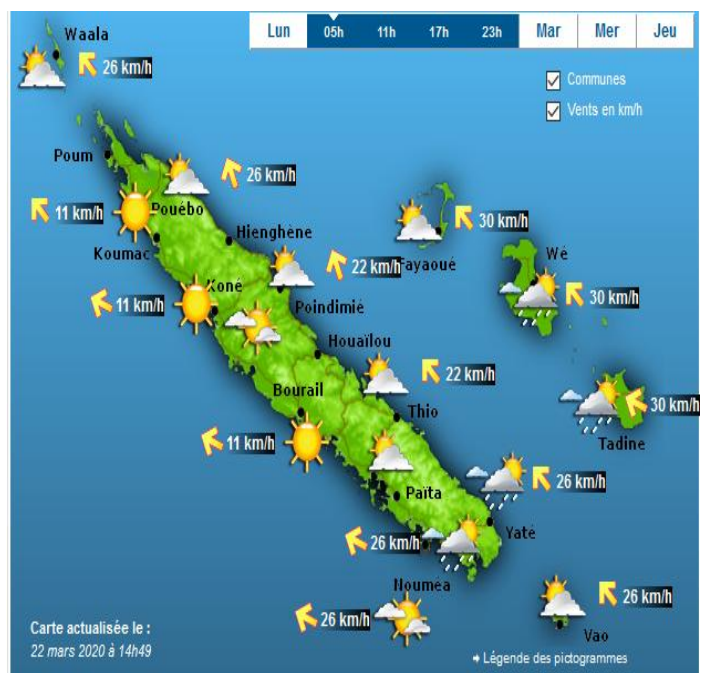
Lun 05h 11h 17h 23h Mar Mer Jeu

Communes
Vents en km/h

Waala
26 km/h
Poum
26 km/h
11 km/h
Pouébo
Hienghène
Koumac
22 km/h
Fayaoué
30 km/h
Koné
Wé
11 km/h
Poindimié
30 km/h
Houaïlou
22 km/h
Bourail
Thio
30 km/h
11 km/h
Tadine
26 km/h
Païta
Yaté
26 km/h
Nouméa
26 km/h
26 km/h
Vao

Carte actualisée le :
22 mars 2020 à 14h49

Légende des pictogrammes